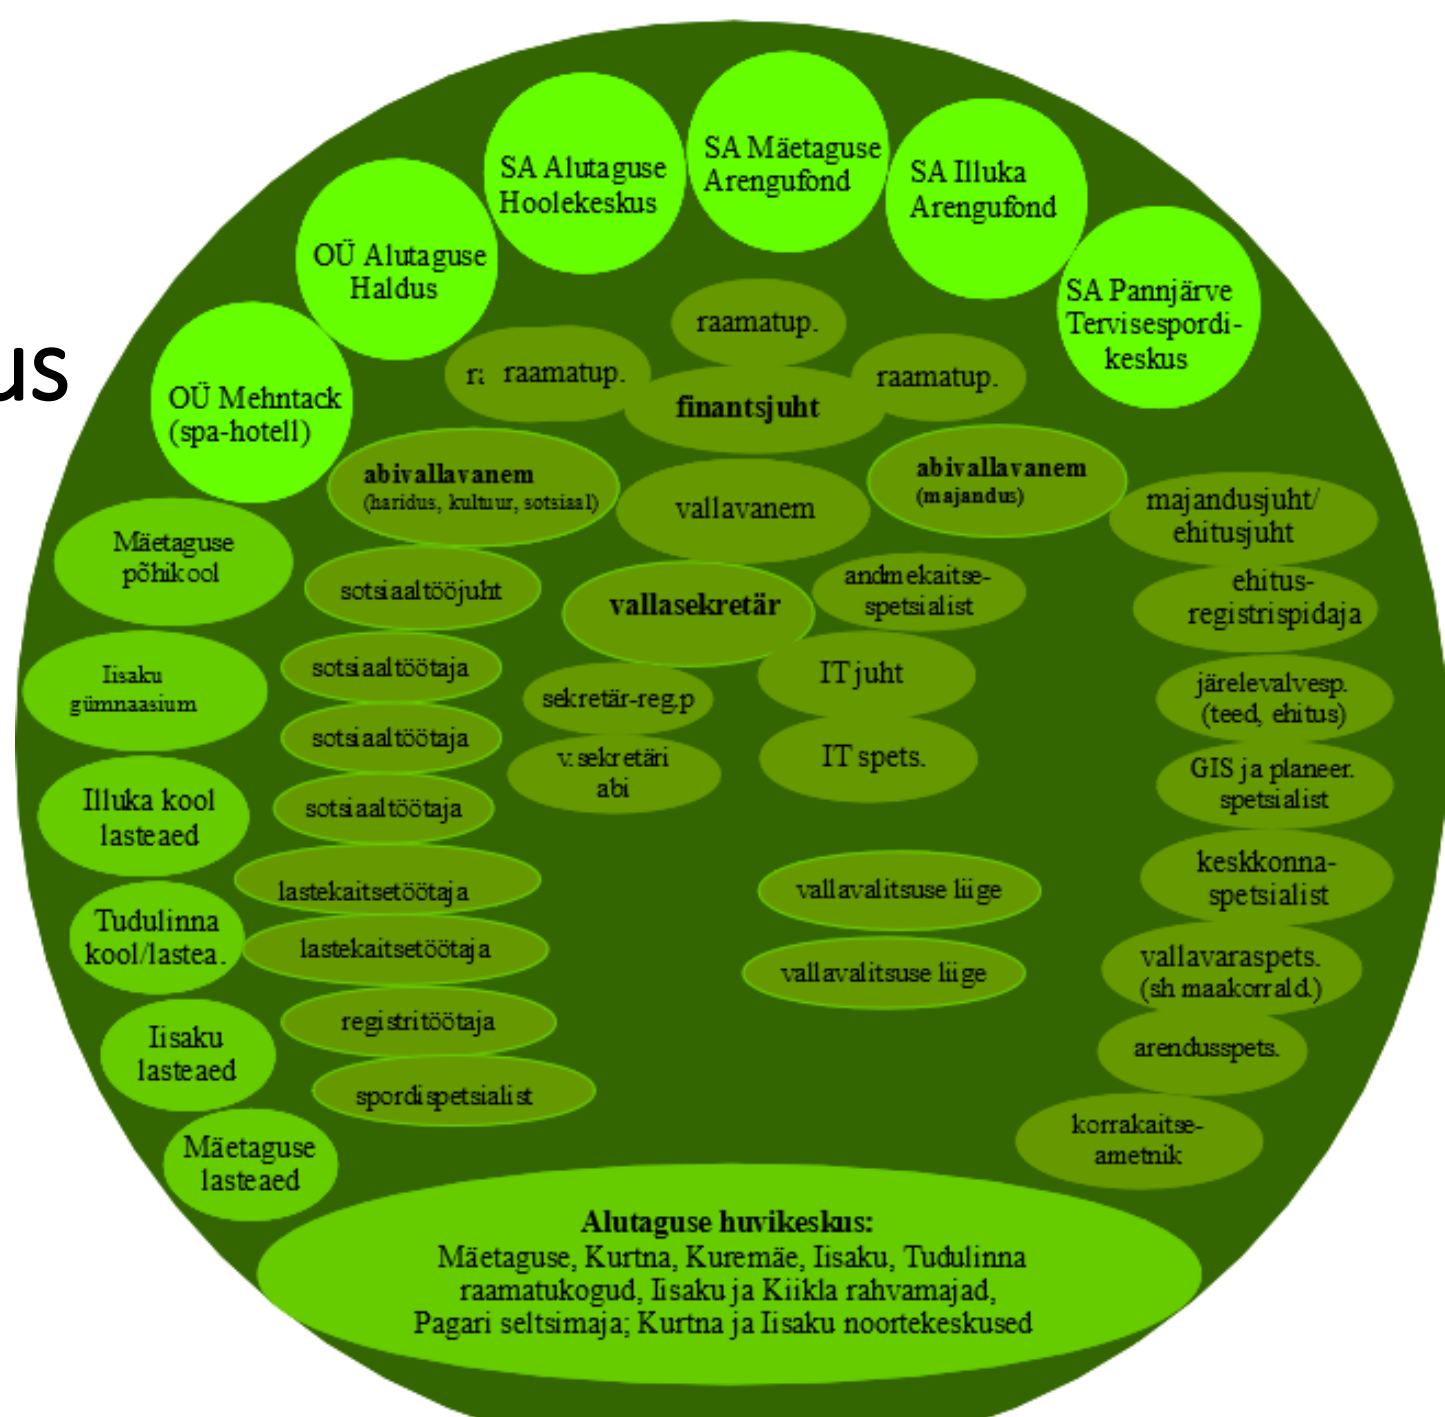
us

SA Alutaguse Hoolekeskus

SA Mäetaguse Arengufond

SA Illuka Arengufond

OÜ Alutaguse Haldus

SA Pannjärve Tervisespordikeskus

OÜ Mehntack (spa-hotell)

raamatup.

ra raamatup.

finantsjuht

raamatup.

abivallavanem (haridus, kultuur, sotsiaal)

vallavanem

abivallavanem (majandus)

majandusjuht/ ehitusjuht

Mäetaguse põhikool

sotsiaaltööjuht

vallasekretär

andmekaitsespetsialist

ehitusregistripidaja

Iisaku gümnaasium

sotsiaaltöötaja

sekretär-reg.p

IT juht

järelevalvesp. (teed, ehitus)

sotsiaaltöötaja

v. sekretäri abi

IT spets.

GIS ja planeer. spetsialist

Illuka kool lasteaed

sotsiaaltöötaja

keskkonnaspetsialist

lastekaitsetöötaja

vallavalitsuse liige

Tudulinna kool/lastea.

lastekaitsetöötaja

vallavalitsuse liige

vallavaraspets. (sh maakorrald.)

registritöötaja

Iisaku lasteaed

arendusspets.

spordispetsialist

korrakaitseametnik

Mäetaguse lasteaed

Alutaguse huvikeskus:
Mäetaguse, Kurtna, Kuremäe, Iisaku, Tudulinna raamatukogud, Iisaku ja Kiikla rahvamajad, Pagari seltsimaja; Kurtna ja Iisaku noortekeskused